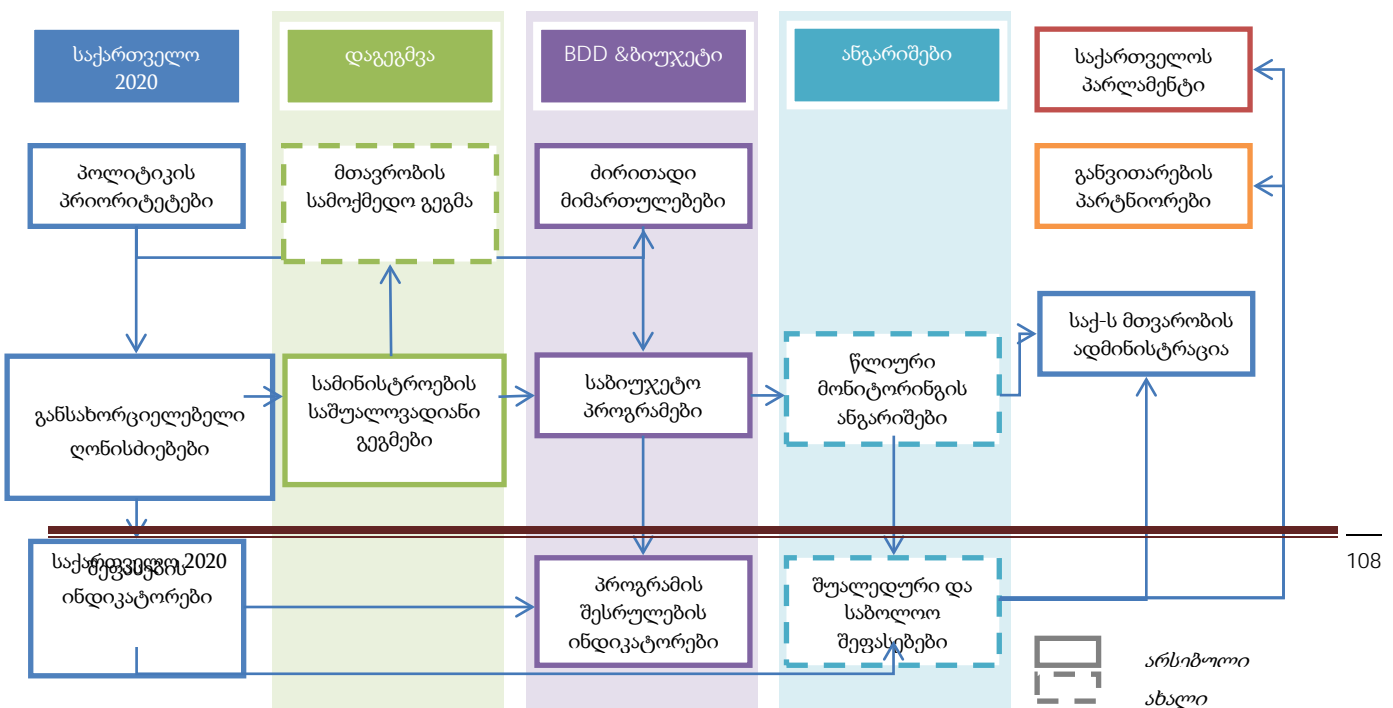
საქართველო 2020

დაგეგმვა

BDD &ბიუჯეტი

ანგარიშები

საქართველოს პარლამენტი

პოლიტიკის პრიორიტეტები

მთავრობის სამოქმედო გეგმა

ძირითადი მიმართულებები

განვითარების პარტნიორები

საქ-ს მთვარობის ადმინისტრაცია

განსახორციელებელი ღონისძიებები

სამინისტროების საშუალოვადიანი გეგმები

საბიუჯეტო პროგრამები

წლიური მონიტორინგის ანგარიშები

საქართველო 2020 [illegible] ინდიკატორები

108

პროგრამის შესრულების ინდიკატორები

შუალედური და საბოლოო შეფასებები

არსებული

ახალი